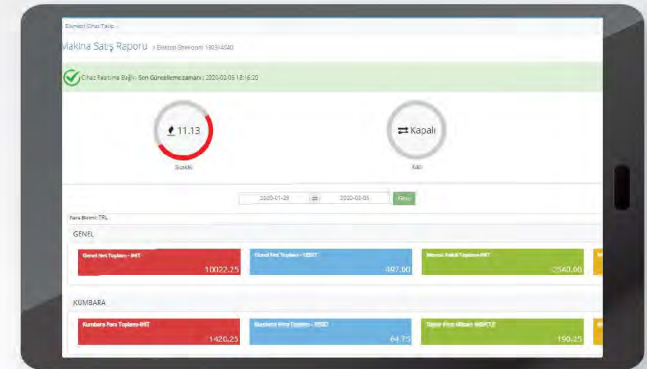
Uzaktan Cihaz Takip

Makina Satış Raporu > Ekmeci Showroom 1803/4040

Cihaz Yazılıma Bağlı. Son Güncelleme zamanı : 2020-02-05 18:16:20

11.13

Sıcaklık

Kapalı

Kilit

2020-01-29 — 2020-02-05 Filtrele

Para Birimi: TRL

GENEL

Genel Net Toplamı - INT
10022.25

Genel Net Toplamı - USDT
497.00

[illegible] Toplamı INT
2560.00

KUMBARA

Kumbara Para Toplamı-INT
1420.25

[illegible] Toplamı - USD
64.75

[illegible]
190.25